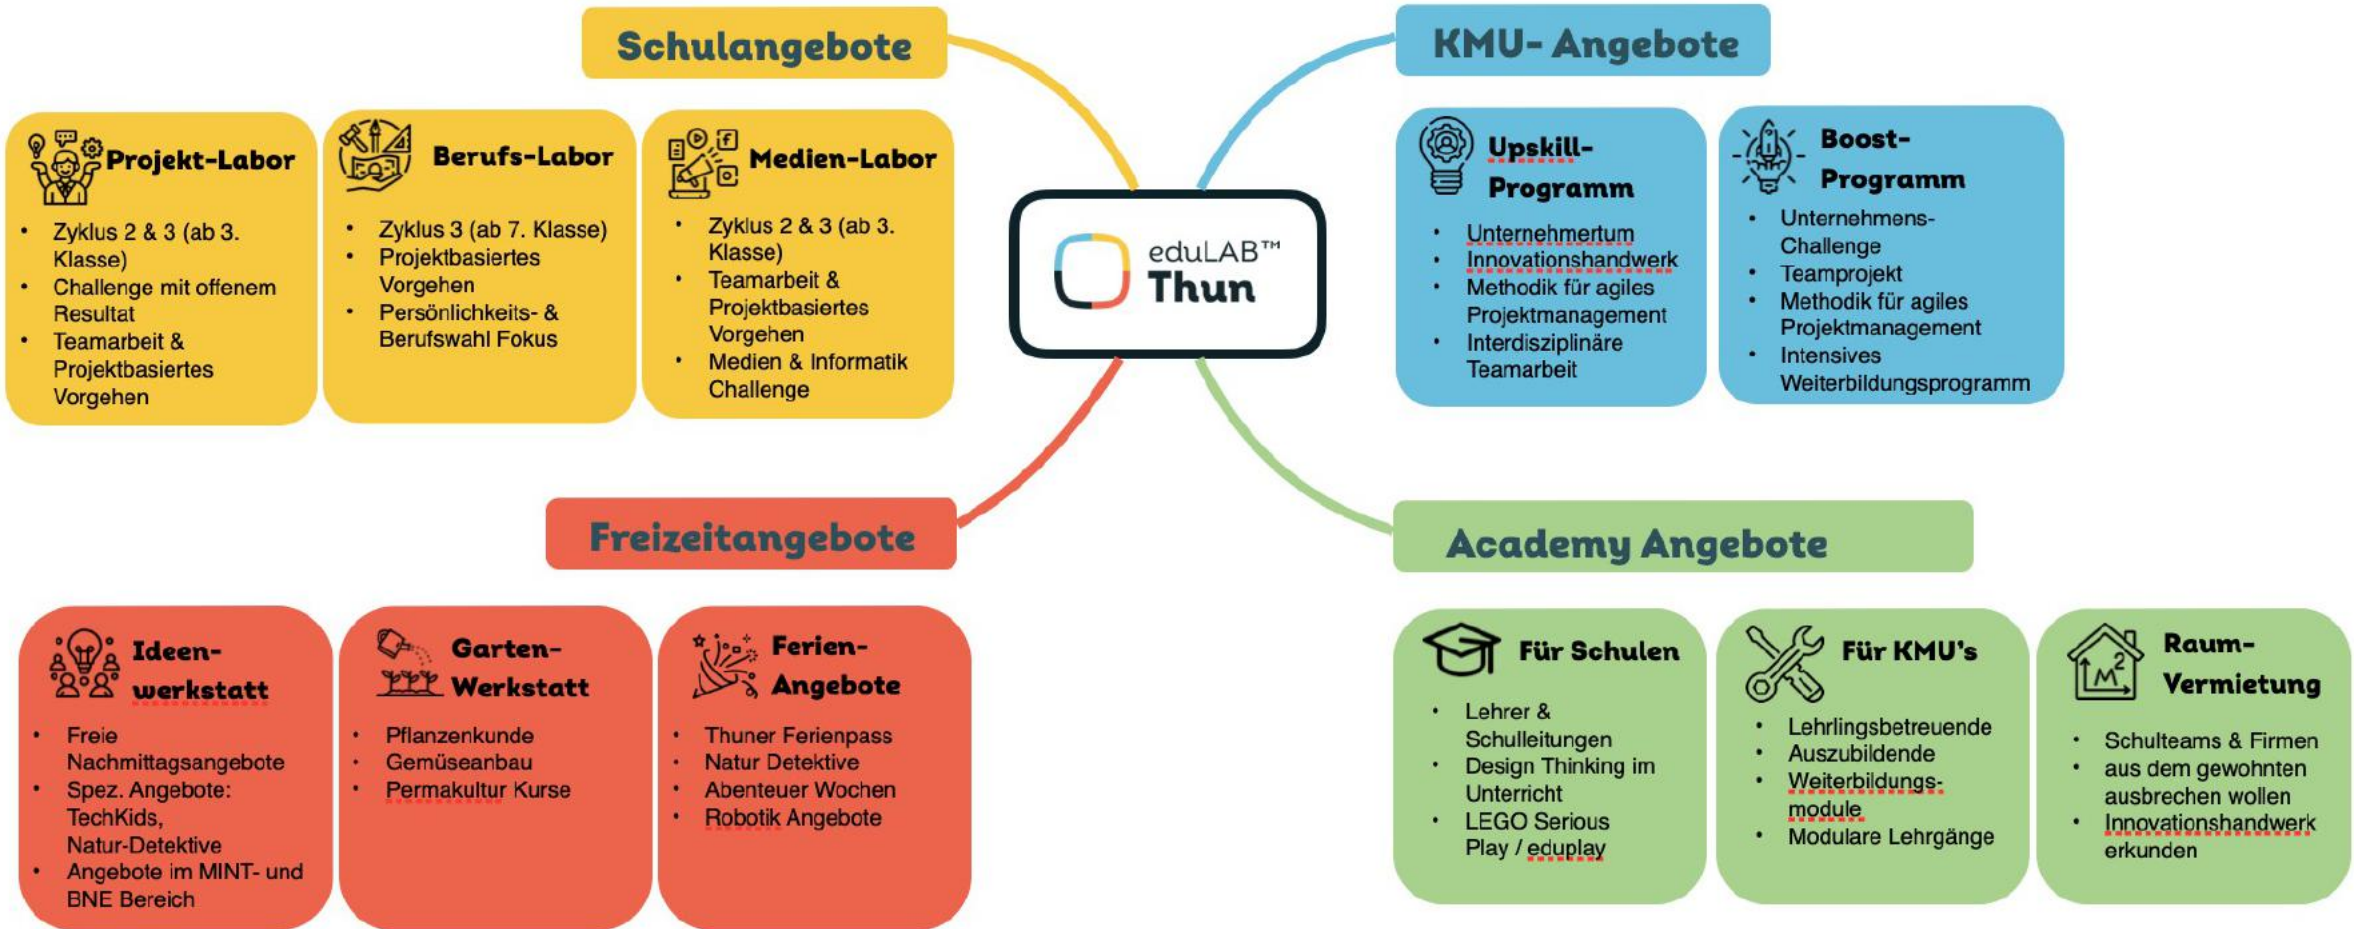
Schulangebote

Projekt-Labor
- Zyklus 2 & 3 (ab 3. Klasse)
- Challenge mit offenem Resultat
- Teamarbeit & Projektbasiertes Vorgehen

Berufs-Labor
- Zyklus 3 (ab 7. Klasse)
- Projektbasiertes Vorgehen
- Persönlichkeits- & Berufswahl Fokus

Medien-Labor
- Zyklus 2 & 3 (ab 3. Klasse)
- Teamarbeit & Projektbasiertes Vorgehen
- Medien & Informatik Challenge

KMU- Angebote

Upskill-Programm
- Unternehmertum
- Innovationshandwerk
- Methodik für agiles Projektmanagement
- Interdisziplinäre Teamarbeit

Boost-Programm
- Unternehmens-Challenge
- Teamprojekt
- Methodik für agiles Projektmanagement
- Intensives Weiterbildungsprogramm

eduLAB™ Thun

Freizeitangebote

Ideen-werkstatt
- Freie Nachmittagsangebote
- Spez. Angebote: TechKids, Natur-Detektive
- Angebote im MINT- und BNE Bereich

Garten-Werkstatt
- Pflanzenkunde
- Gemüseanbau
- Permakultur Kurse

Ferien-Angebote
- Thuner Ferienpass
- Natur Detektive
- Abenteuer Wochen
- Robotik Angebote

Academy Angebote

Für Schulen
- Lehrer & Schulleitungen
- Design Thinking im Unterricht
- LEGO Serious Play / eduplay

Für KMU's
- Lehrlingsbetreuende
- Auszubildende
- Weiterbildungs-module
- Modulare Lehrgänge

Raum-Vermietung
- Schulteams & Firmen
- aus dem gewohnten ausbrechen wollen
- Innovationshandwerk erkunden

$M^2$